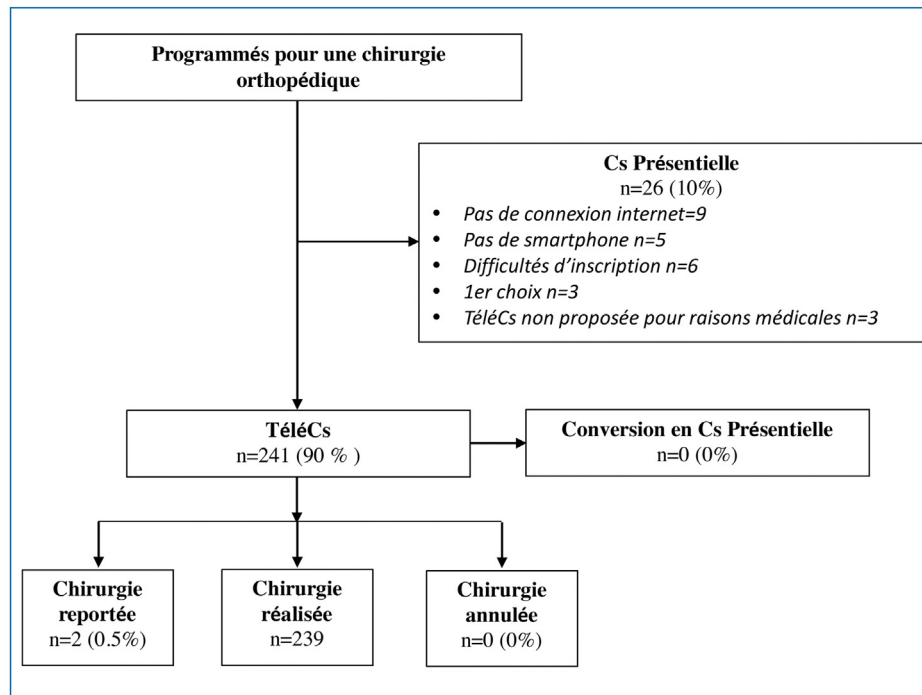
Programmés pour une chirurgie orthopédique

Cs Présentielle
n=26 (10%)
- Pas de connexion internet=9
- Pas de smartphone n=5
- Difficultés d'inscription n=6
- 1er choix n=3
- TéléCs non proposée pour raisons médicales n=3

TéléCs
n=241 (90 % )

Conversion en Cs Présentielle
n=0 (0%)

Chirurgie reportée
n=2 (0.5%)

Chirurgie réalisée
n=239

Chirurgie annulée
n=0 (0%)